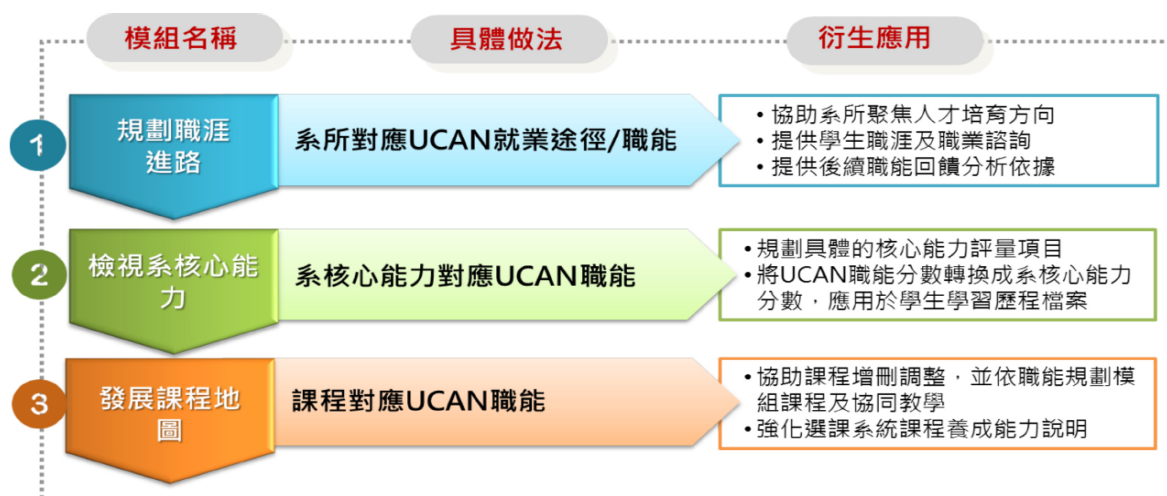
模組名稱

具體做法

衍生應用

1

規劃職涯進路

系所對應UCAN就業途徑/職能

• 協助系所聚焦人才培育方向
• 提供學生職涯及職業諮詢
• 提供後續職能回饋分析依據

2

檢視系核心能力

系核心能力對應UCAN職能

• 規劃具體的核心能力評量項目
• 將UCAN職能分數轉換成系核心能力分數，應用於學生學習歷程檔案

3

發展課程地圖

課程對應UCAN職能

• 協助課程增刪調整，並依職能規劃模組課程及協同教學
• 強化選課系統課程養成能力說明